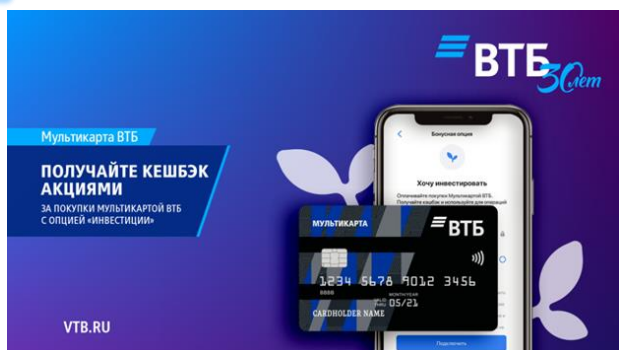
ВТБ 30 лет

Мультикарта ВТБ

ПОЛУЧАЙТЕ КЕШБЭК АКЦИЯМИ

ЗА ПОКУПКИ МУЛЬТИКАРТОЙ ВТБ С ОПЦИЕЙ «ИНВЕСТИЦИИ»

Бонусная опция

Хочу инвестировать

Оплачивайте покупки Мультикартой ВТБ. Получайте кешбэк и используйте для операций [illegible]

МУЛЬТИКАРТА

ВТБ

1234 5678 9012 3456

MONTH/YEAR 05/21

CARDHOLDER NAME

Подключить

VTB.RU